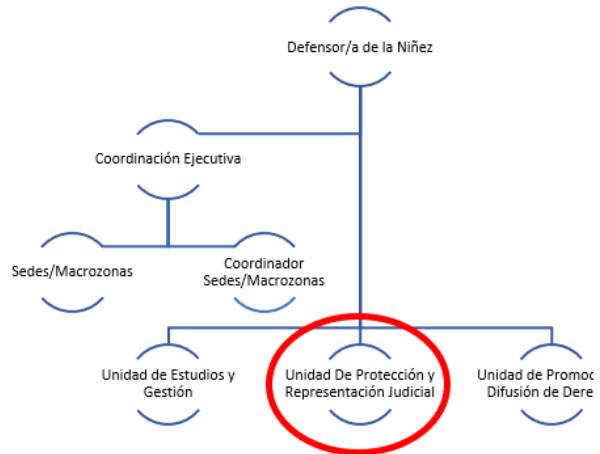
Defensor/a de la Niñez

Coordinación Ejecutiva

Sedes/Macrozonas

Coordinador Sedes/Macrozonas

Unidad de Estudios y Gestión

Unidad De Protección y Representación Judicial

Unidad de Promoc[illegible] Difusión de Dere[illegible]